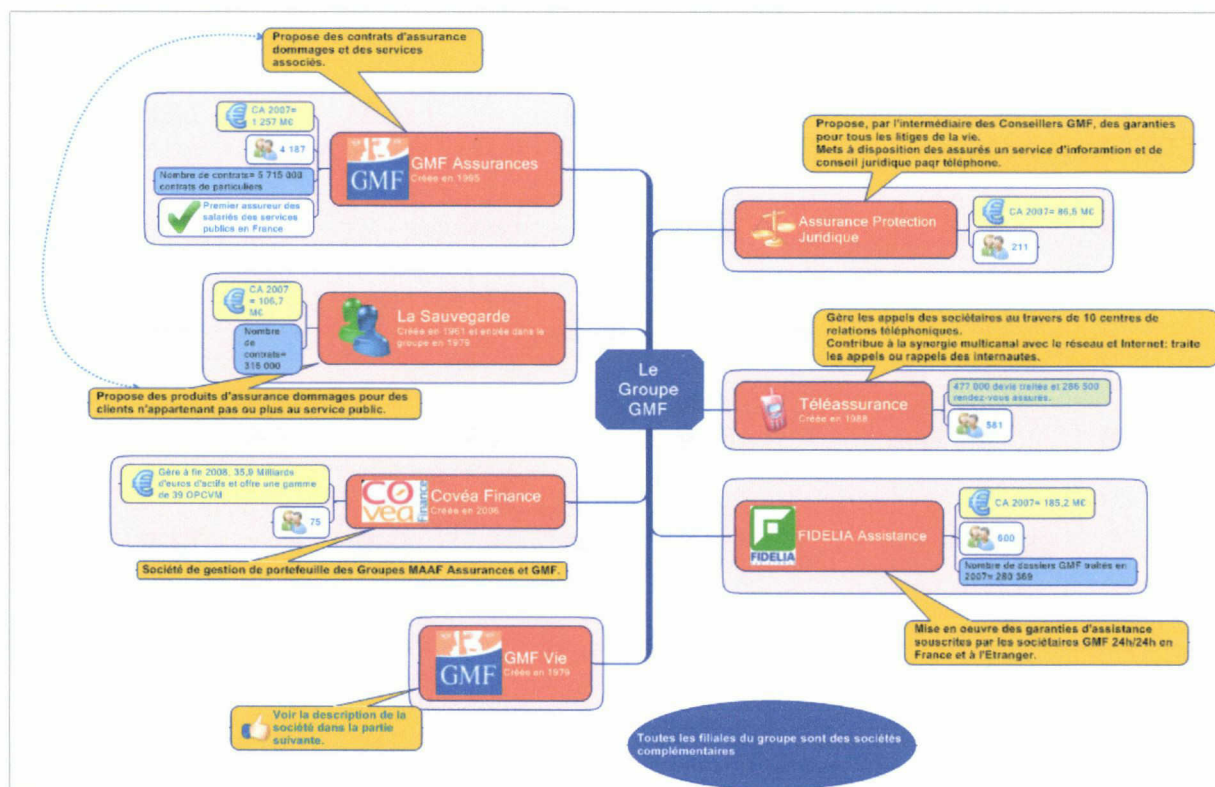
Propose des contrats d'assurance dommages et des services associés.

CA 2007= 1 257 M€

4 187

Nombre de contrats= 5 715 000 contrats de particuliers

Premier assureur des salariés des services publics en France.

GMF

GMF Assurances
Créée en 1965

CA 2007 = 106,7 M€

Nombre de contrats= 315 000

La Sauvegarde
Créée en 1961 et entrée dans le groupe en 1979

Propose des produits d'assurance dommages pour des clients n'appartenant pas ou plus au service public.

Gère à fin 2008, 35,9 Milliards d'euros d'actifs et offre une gamme de 39 OPCVM

75

Covéa Finance
Créée en 2006

Société de gestion de portefeuille des Groupes MAAF Assurances et GMF.

GMF

GMF Vie
Créée en 1979

Voir la description de la société dans la partie suivante.

Le Groupe GMF

Propose, par l'intermédiaire des Conseillers GMF, des garanties pour tous les litiges de la vie.
Mets à disposition des assurés un service d'inforamtion et de conseil juridique paqr téléphone.

Assurance Protection Juridique

CA 2007= 86,5 M€

211

Gère les appels des sociétaires au travers de 10 centres de relations téléphoniques.
Contribue à la synergie multicanal avec le réseau et Internet: traite les appels ou rappels des internautes.

Téléassurance
Créée en 1988

477 000 devis traités et 286 500 rendez-vous assurés.

581

FIDELIA

FIDELIA Assistance

CA 2007= 185,2 M€

600

Nombre de dossiers GMF traités en 2007= 280 369

Mise en oeuvre des garanties d'assistance souscrites par les sociétaires GMF 24h/24h en France et à l'Etranger.

Toutes les filiales du groupe sont des sociétés complémentaires